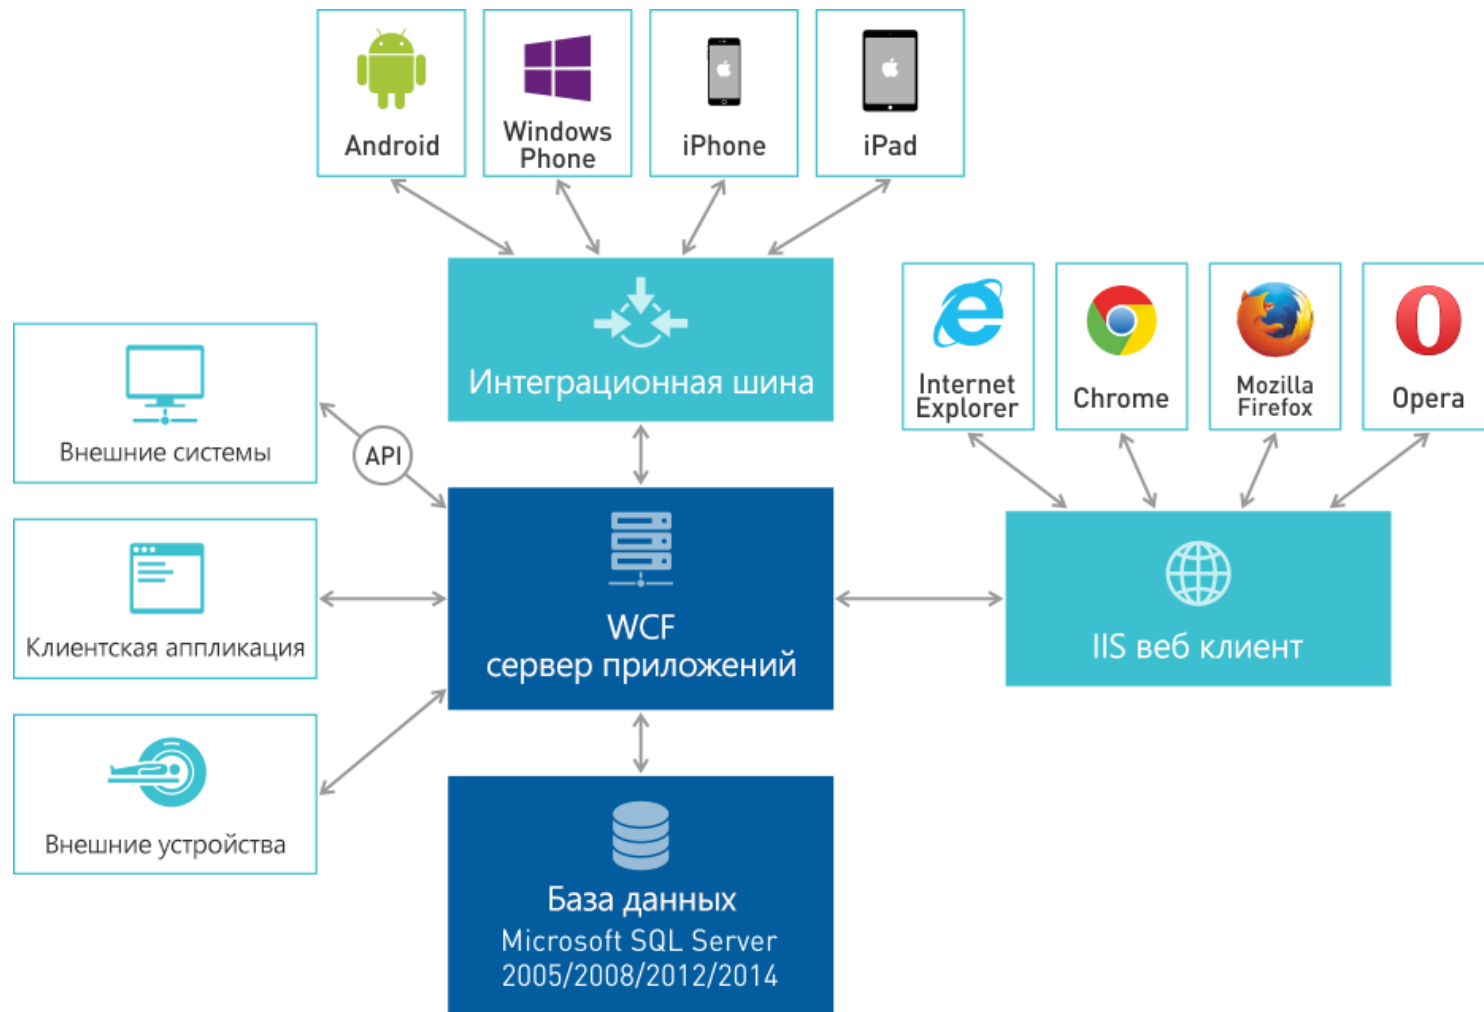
Android

Windows Phone

iPhone

iPad

Интеграционная шина

Internet Explorer

Chrome

Mozilla Firefox

Opera

Внешние системы

API

WCF
сервер приложений

IIS веб клиент

Клиентская аппликация

Внешние устройства

База данных
Microsoft SQL Server
2005/2008/2012/2014